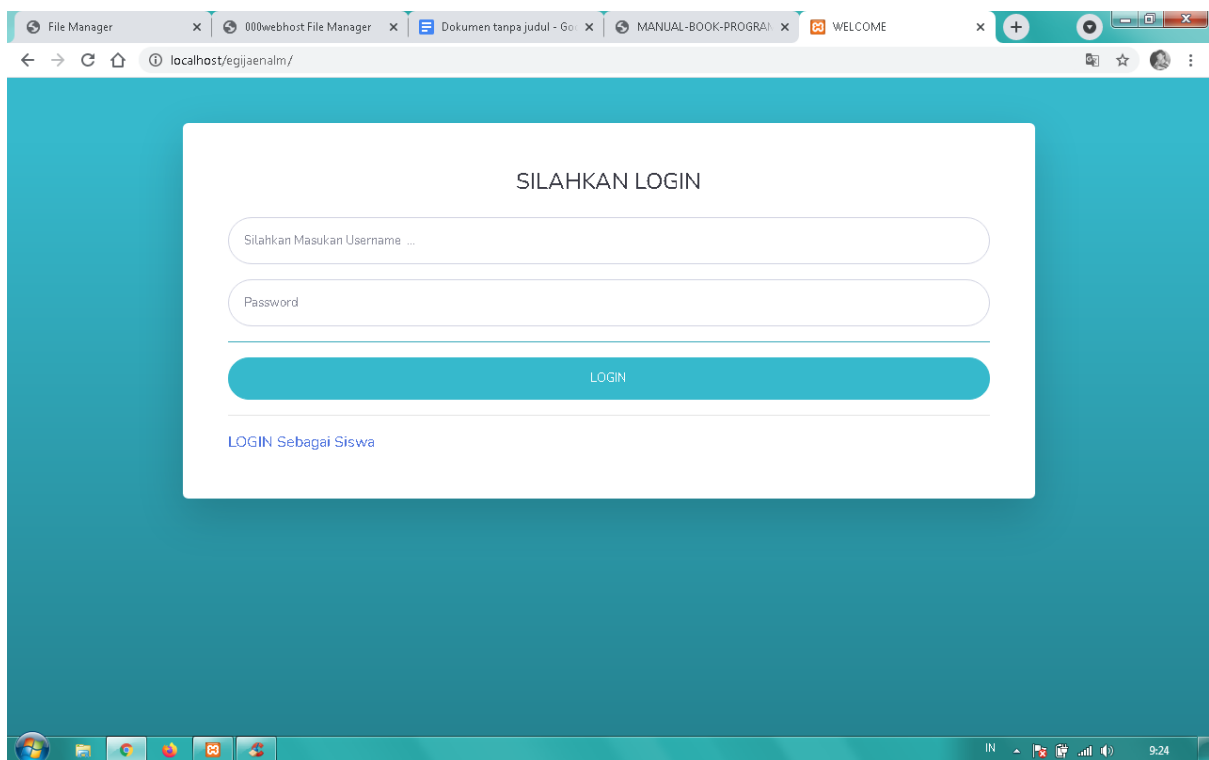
File Manager × 000webhost File Manager × Dokumen tanpa judul - Go × MANUAL-BOOK-PROGRA × WELCOME ×

localhost/egijaenalm/

SILAHKAN LOGIN

Silahkan Masukan Username ...

Password

LOGIN

LOGIN Sebagai Siswa

IN 9:24